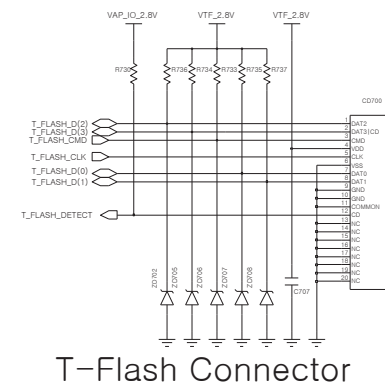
VAP_IO_2.8V
VTF_2.8V
VTF_2.8V
R732
R736
R734
R733
R735
R737
CD700
T_FLASH_D(2)
T_FLASH_D(3)
T_FLASH_CMD
T_FLASH_CLK
T_FLASH_D(0)
T_FLASH_D(1)
T_FLASH_DETECT
1 DAT2
2 DAT3|CD
3 CMD
4 VDD
5 CLK
6 VSS
7 DAT0
8 DAT1
9 GND
10 GND
11 COMMON
12 CD
13 NC
14 NC
15 NC
16 NC
17 NC
18 NC
19 NC
20 NC
ZD702
ZD705
ZD706
ZD707
ZD708
C707
T-Flash Connector